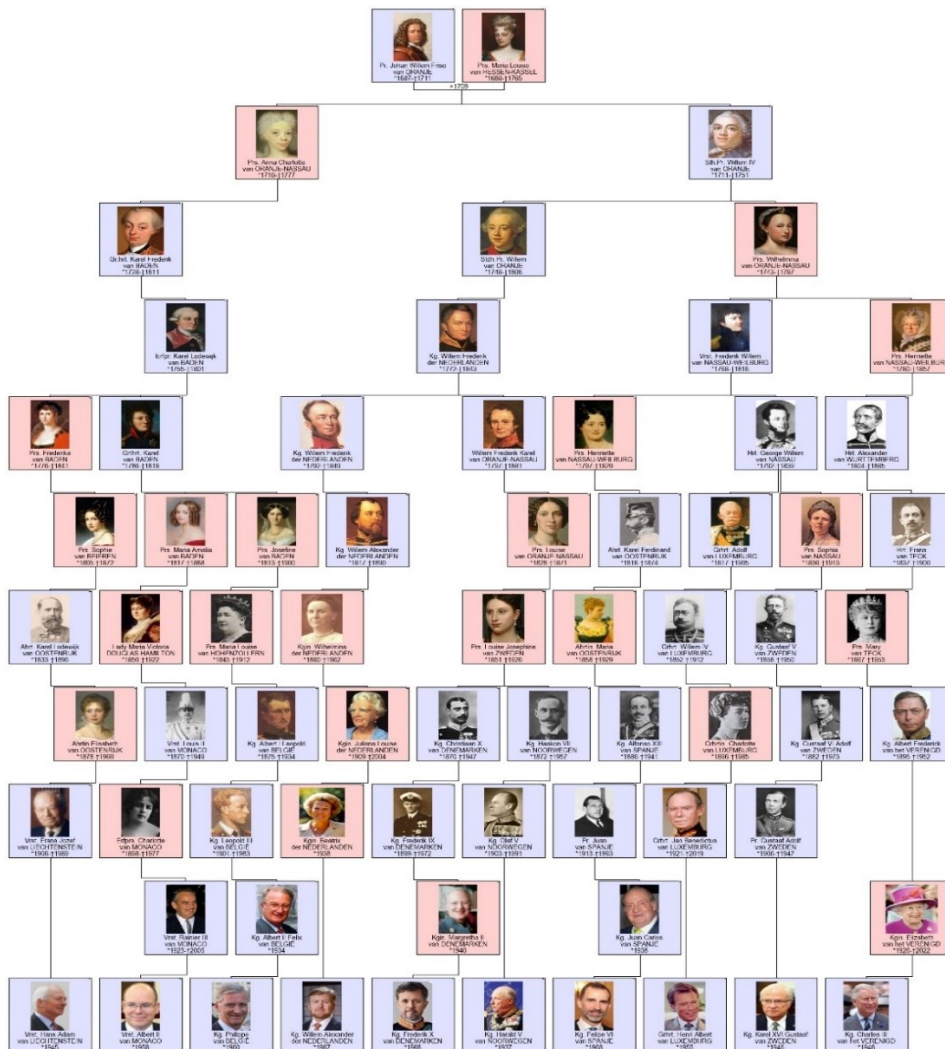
Pr. Johan Willem Friso
van ORANJE
*1687-†1711

Prs. Maria Louise
van HESSEN-KASSEL
*1688-†1765

+1729

Prs. Anna Charlotte
van ORANJE-NASSAU
*1710-†1777

Sth.Pr. Willem IV
van ORANJE
*1711-†1751

Grhrt. Karel Frederik
van BADEN
*1728-†1811

Sth.Pr. Willem
van ORANJE
*1748-†1806

Prs. Wilhelmina
van ORANJE-NASSAU
*1751-†1787

Erfpr. Karel Lodewijk
van BADEN
*1755-†1801

Kg. Willem Frederik
der NEDERLANDEN
*1772-†1843

Vrst. Frederik Willem
van NASSAU-WEILBURG
*1768-†1816

Prs. Henriette
van NASSAU-WEILBURG
*1780-†1857

Prs. Frederika
van BADEN
*1781-†1826

Grhrt. Karel
van BADEN
*1786-†1818

Kg. Willem Frederik
der NEDERLANDEN
*1792-†1849

Willem Frederik Karel
van ORANJE-NASSAU
*1797-†1881

Prs. Henriette
van NASSAU-WEILBURG
*1797-†1829

Hrt. George Willem
van NASSAU
*1792-†1839

Hrt. Alexander
van WÜRTTEMBERG
*1804-†1885

Prs. Sophie
van BADEN
*1801-†1865

Prs. Maria Amalia
van BADEN
*1817-†1888

Prs. Josefine
van BADEN
*1813-†1900

Kg. Willem Alexander
der NEDERLANDEN
*1817-†1890

Prs. Louise
van ORANJE-NASSAU
*1828-†1871

Ahrt. Karel Ferdinand
van OOSTENRIJK
*1818-†1874

Grhrt. Adolf
van LUXEMBURG
*1817-†1905

Prs. Sophia
van NASSAU
*1836-†1913

Hrt. Frans
van TECK
*1837-†1900

Ahrt. Karel Lodewijk
van OOSTENRIJK
*1833-†1896

Lady Maria Victoria
DOUGLAS-HAMILTON
*1850-†1922

Prs. Maria Louise
van HOHENZOLLERN
*1845-†1912

Kgin. Wilhelmina
der NEDERLANDEN
*1880-†1962

Prs. Louise Josephine
van ZWEDEN
*1851-†1926

Ahrtin. Maria
van OOSTENRIJK
*1858-†1929

Grhrt. Willem IV
van LUXEMBURG
*1852-†1912

Kg. Gustaaf V
van ZWEDEN
*1858-†1950

Prs. Mary
van TECK
*1867-†1953

Ahrtin. Elisabeth
van OOSTENRIJK
*1878-†1960

Vrst. Louis II
van MONACO
*1870-†1949

Kg. Albert I Leopold
van BELGIË
*1875-†1934

Kgin. Juliana Louise
der NEDERLANDEN
*1909-†2004

Kg. Christiaan X
van DENEMARKEN
*1870-†1947

Kg. Haakon VII
van NOORWEGEN
*1872-†1957

Kg. Alfonso XIII
van SPANJE
*1886-†1941

Grhtin. Charlotte
van LUXEMBURG
*1896-†1985

Kg. Gustaaf VI Adolf
van ZWEDEN
*1882-†1973

Kg. Albert Frederik
van het VERENIGD
*1895-†1952

Vrst. Frans Jozef
van LIECHTENSTEIN
*1906-†1989

Erfprs. Charlotte
van MONACO
*1898-†1977

Kg. Leopold III
van BELGIË
*1901-†1983

Kgin. Beatrix
der NEDERLANDEN
*1938

Kg. Frederik IX
van DENEMARKEN
*1899-†1972

Kg. Olaf V
van NOORWEGEN
*1903-†1991

Pr. Juan
van SPANJE
*1913-†1993

Grhrt. Jan Benedictus
van LUXEMBURG
*1921-†2019

Pr. Gustaaf Adolf
van ZWEDEN
*1906-†1947

Vrst. Rainier III
van MONACO
*1923-†2005

Kg. Albert II Felix
van BELGIË
*1934

Kgin. Margrethe II
van DENEMARKEN
*1940

Kg. Juan Carlos
van SPANJE
*1938

Kgin. Elizabeth
van het VERENIGD
*1926-†2022

Vrst. Hans Adam
van LIECHTENSTEIN
*1945

Vrst. Albert II
van MONACO
*1958

Kg. Philippe
van BELGIË
*1960

Kg. Willem Alexander
der NEDERLANDEN
*1967

Kg. Frederik X
van DENEMARKEN
*1968

Kg. Harald V
van NOORWEGEN
*1937

Kg. Felipe VI
van SPANJE
*1968

Grhrt. Henri Albert
van LUXEMBURG
*1955

Kg. Karel XVI Gustaaf
van ZWEDEN
*1946

Kg. Charles III
van het VERENIGD
*1948